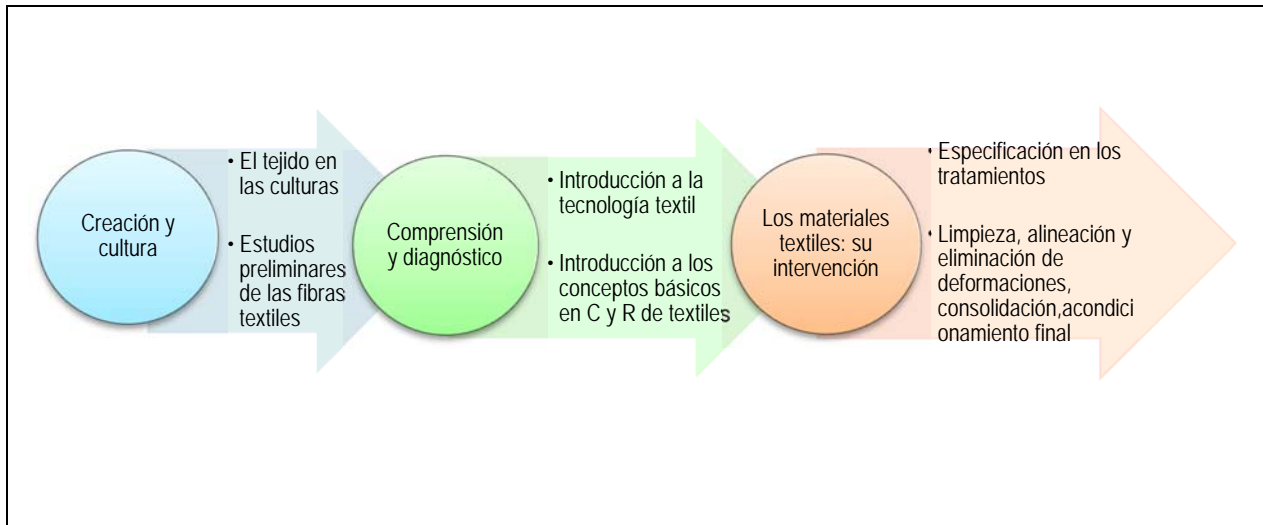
Creación y cultura

• El tejido en las culturas

• Estudios preliminares de las fibras textiles

Comprensión y diagnóstico

• Introducción a la tecnología textil

• Introducción a los conceptos básicos en C y R de textiles

Los materiales textiles: su intervención

• Especificación en los tratamientos

• Limpieza, alineación y eliminación de deformaciones, consolidación,acondicionamiento final